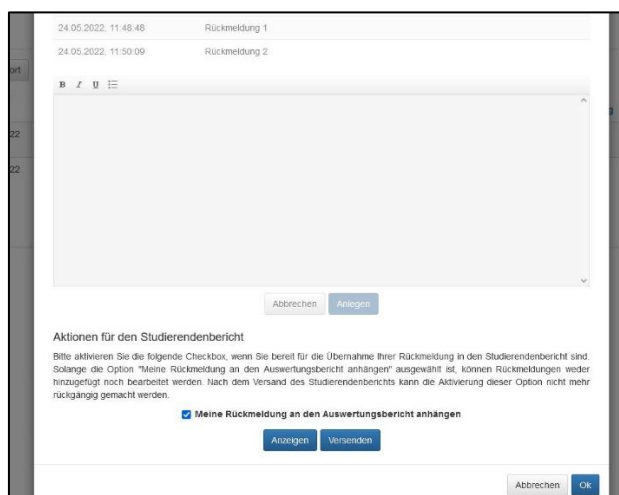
24.05.2022, 11:48:48 Rückmeldung 1

24.05.2022, 11:50:09 Rückmeldung 2

B I U

ort

22

22

g

Abbrechen Anlegen

Aktionen für den Studierendenbericht

Bitte aktivieren Sie die folgende Checkbox, wenn Sie bereit für die Übernahme Ihrer Rückmeldung in den Studierendenbericht sind. Solange die Option "Meine Rückmeldung an den Auswertungsbericht anhängen" ausgewählt ist, können Rückmeldungen weder hinzugefügt noch bearbeitet werden. Nach dem Versand des Studierendenberichts kann die Aktivierung dieser Option nicht mehr rückgängig gemacht werden.

Meine Rückmeldung an den Auswertungsbericht anhängen

Anzeigen Versenden

Abbrechen Ok